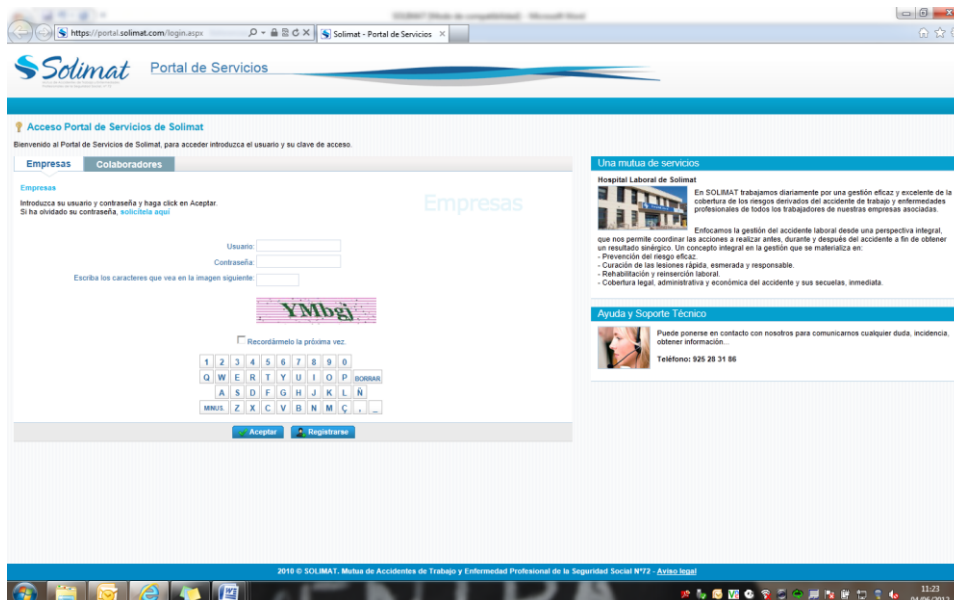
https://portal.solimat.com/login.aspx

Solimat - Portal de Servicios

Solimat

Portal de Servicios

Acceso Portal de Servicios de Solimat

Bienvenido al Portal de Servicios de Solimat, para acceder introduzca el usuario y su clave de acceso.

Empresas | Colaboradores

Empresas

Introduzca su usuario y contraseña y haga click en Aceptar.
Si ha olvidado su contraseña, solicítela aquí

Empresas

Usuario:

Contraseña:

Escriba los caracteres que vea en la imagen siguiente:

YMbgj

Recordármelo la próxima vez.

1 2 3 4 5 6 7 8 9 0
Q W E R T Y U I O P BORRAR
A S D F G H J K L Ñ
MINUS Z X C V B N M Ç , _

Aceptar | Registrarse

Una mutua de servicios

Hospital Laboral de Solimat

En SOLIMAT trabajamos diariamente por una gestión eficaz y excelente de la cobertura de los riesgos derivados del accidente de trabajo y enfermedades profesionales de todos los trabajadores de nuestras empresas asociadas.

Enfocamos la gestión del accidente laboral desde una perspectiva integral, que nos permite coordinar las acciones a realizar antes, durante y después del accidente a fin de obtener un resultado sinérgico. Un concepto integral en la gestión que se materializa en:
- Prevención del riesgo eficaz.
- Curación de las lesiones rápida, esmerada y responsable.
- Rehabilitación y reinserción laboral.
- Cobertura legal, administrativa y económica del accidente y sus secuelas, inmediata.

Ayuda y Soporte Técnico

Puede ponerse en contacto con nosotros para comunicarnos cualquier duda, incidencia, obtener información...

Teléfono: 925 28 31 86

2010 © SOLIMAT. Mutua de Accidentes de Trabajo y Enfermedad Profesional de la Seguridad Social Nº72 - Aviso legal

11:23